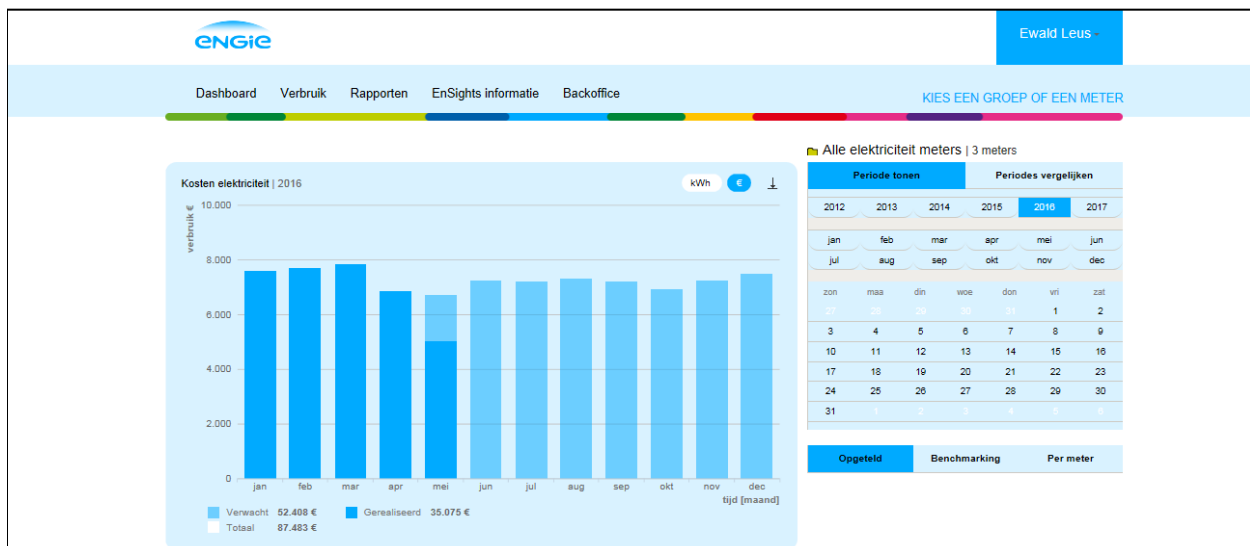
ENGIE

Ewald Leus

Dashboard Verbruik Rapporten EnSights informatie Backoffice

KIES EEN GROEP OF EEN METER

Kosten elektriciteit | 2016

kWh €

verbruik €

10.000
8.000
6.000
4.000
2.000
0

jan feb mar apr mei jun jul aug sep okt nov dec

tijd [maand]

Verwacht 52.408 € Gerealiseerd 35.075 €
Totaal 87.483 €

Alle elektriciteit meters | 3 meters

Periode tonen | Periodes vergelijken

2012 2013 2014 2015 2016 2017

jan feb mar apr mei jun
jul aug sep okt nov dec

| zon | maa | din | woe | don | vri | zat |
|---|---|---|---|---|---|---|
| 27 | 28 | 29 | 30 | 31 | 1 | 2 |
| 3 | 4 | 5 | 6 | 7 | 8 | 9 |
| 10 | 11 | 12 | 13 | 14 | 15 | 16 |
| 17 | 18 | 19 | 20 | 21 | 22 | 23 |
| 24 | 25 | 26 | 27 | 28 | 29 | 30 |
| 31 | 1 | 2 | 3 | 4 | 5 | 6 |

Opgeteld | Benchmarking | Per meter